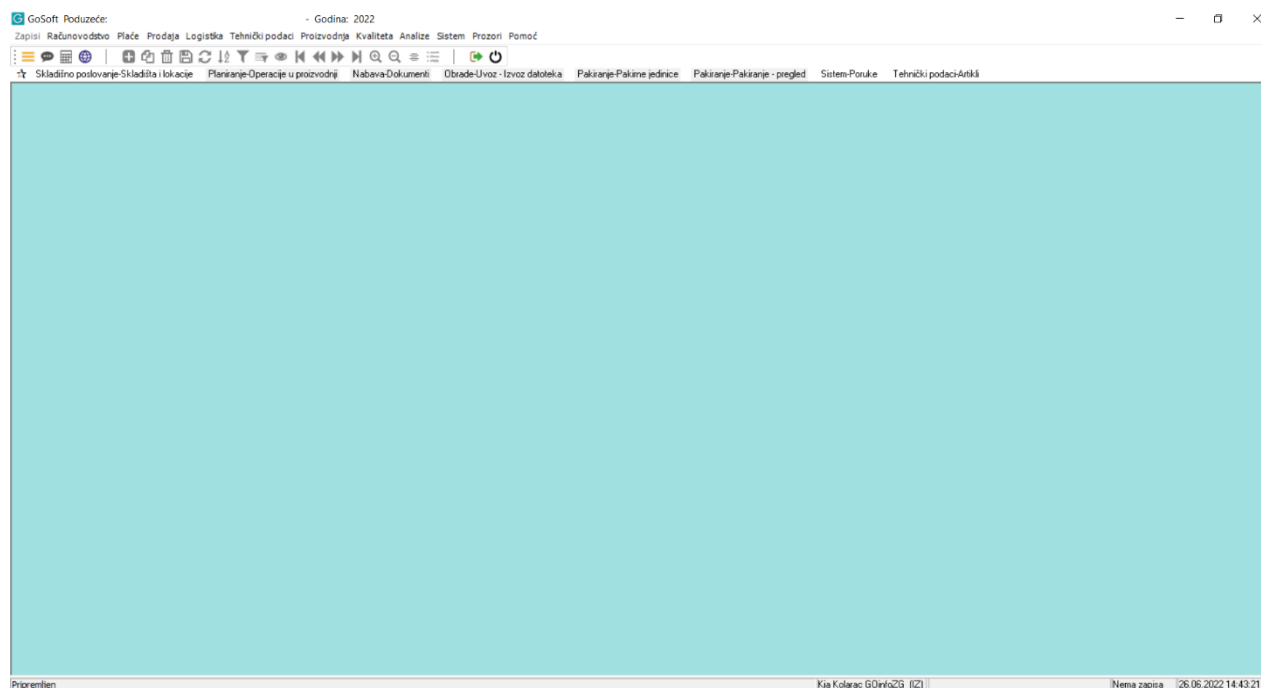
GoSoft Poduzeće: - Godina: 2022

Zapisi Računovodstvo Plaće Prodaja Logistika Tehnički podaci Proizvodnja Kvaliteta Analize Sistem Prozori Pomoć

Skladišno poslovanje-Skladišta i lokacije Planiranje-Operacije u proizvodnji Nabava-Dokumenti Obrade-Uvoz - Izvoz datoteka Pakiranje-Pakirne jedinice Pakiranje-Pakiranje - pregled Sistem-Poruke Tehnički podaci-Artikli

Pripremljen Kia Kolarac GOinfoZG (IZ) Nema zapisa 26.06.2022 14:43:21